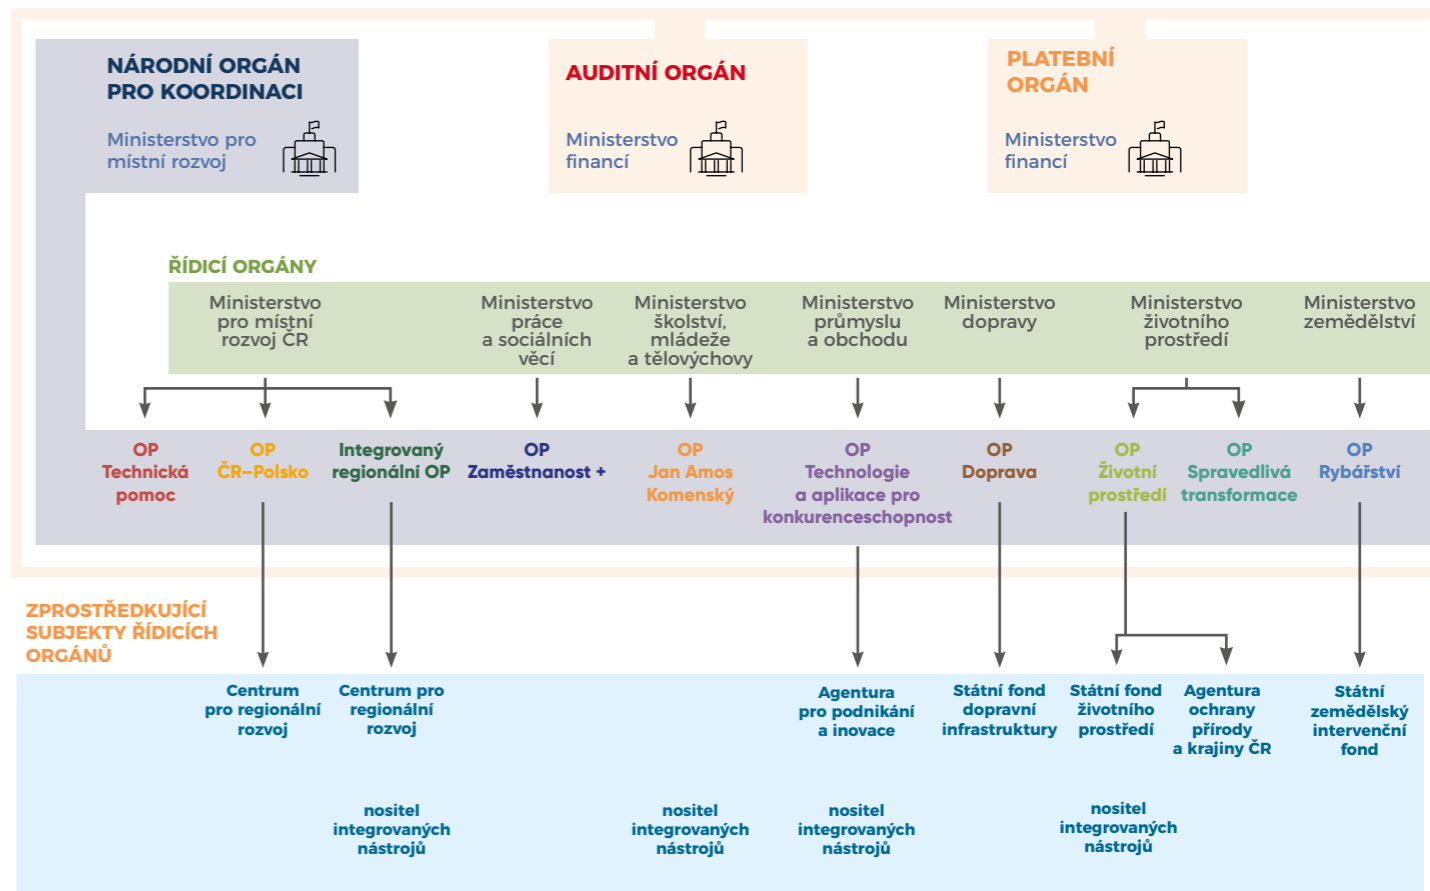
NÁRODNÍ ORGÁN PRO KOORDINACI

Ministerstvo pro místní rozvoj

AUDITNÍ ORGÁN

Ministerstvo financí

PLATEBNÍ ORGÁN

Ministerstvo financí

ŘÍDICÍ ORGÁNY

Ministerstvo pro místní rozvoj ČR

Ministerstvo práce a sociálních věcí

Ministerstvo školství, mládeže a tělovýchovy

Ministerstvo průmyslu a obchodu

Ministerstvo dopravy

Ministerstvo životního prostředí

Ministerstvo zemědělství

OP Technická pomoc

OP ČR–Polsko

Integrovaný regionální OP

OP Zaměstnanost +

OP Jan Amos Komenský

OP Technologie a aplikace pro konkurenceschopnost

OP Doprava

OP Životní prostředí

OP Spravedlivá transformace

OP Rybářství

ZPROSTŘEDKUJÍCÍ SUBJEKTY ŘÍDICÍCH ORGÁNŮ

Centrum pro regionální rozvoj

Centrum pro regionální rozvoj

Agentura pro podnikání a inovace

Státní fond dopravní infrastruktury

Státní fond životního prostředí

Agentura ochrany přírody a krajiny ČR

Státní zemědělský intervenční fond

nositel integrovaných nástrojů

nositel integrovaných nástrojů

nositel integrovaných nástrojů

nositel integrovaných nástrojů